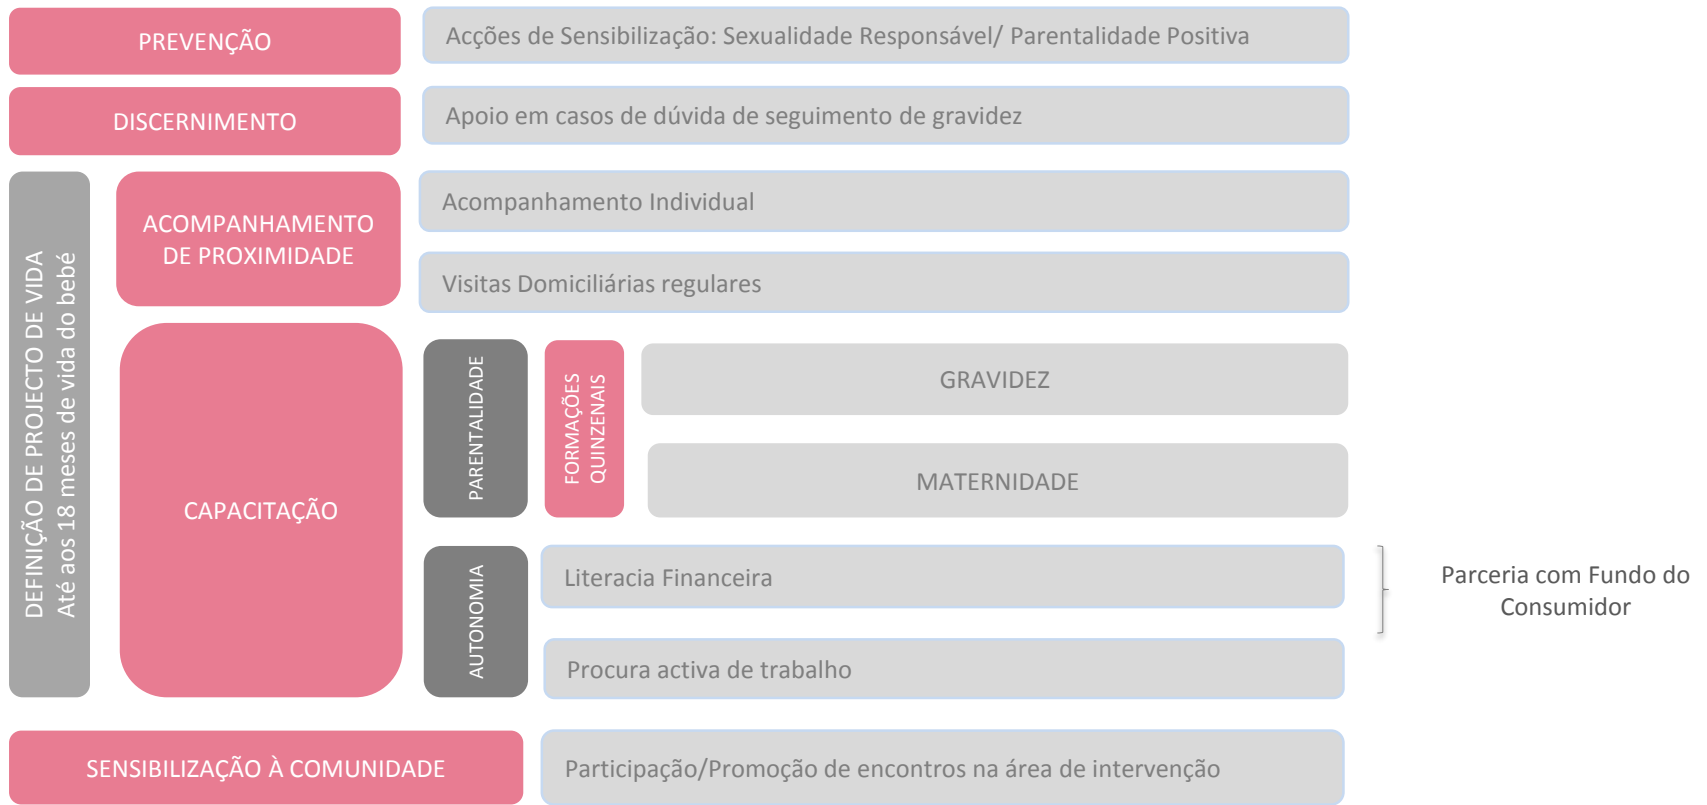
PREVENÇÃO

Acções de Sensibilização: Sexualidade Responsável/ Parentalidade Positiva

DISCERNIMENTO

Apoio em casos de dúvida de seguimento de gravidez

DEFINIÇÃO DE PROJECTO DE VIDA
Até aos 18 meses de vida do bebé

ACOMPANHAMENTO DE PROXIMIDADE

Acompanhamento Individual

Visitas Domiciliárias regulares

CAPACITAÇÃO

PARENTALIDADE

FORMAÇÕES QUINZENAIS

GRAVIDEZ

MATERNIDADE

AUTONOMIA

Literacia Financeira

Procura activa de trabalho

Parceria com Fundo do Consumidor

SENSIBILIZAÇÃO À COMUNIDADE

Participação/Promoção de encontros na área de intervenção